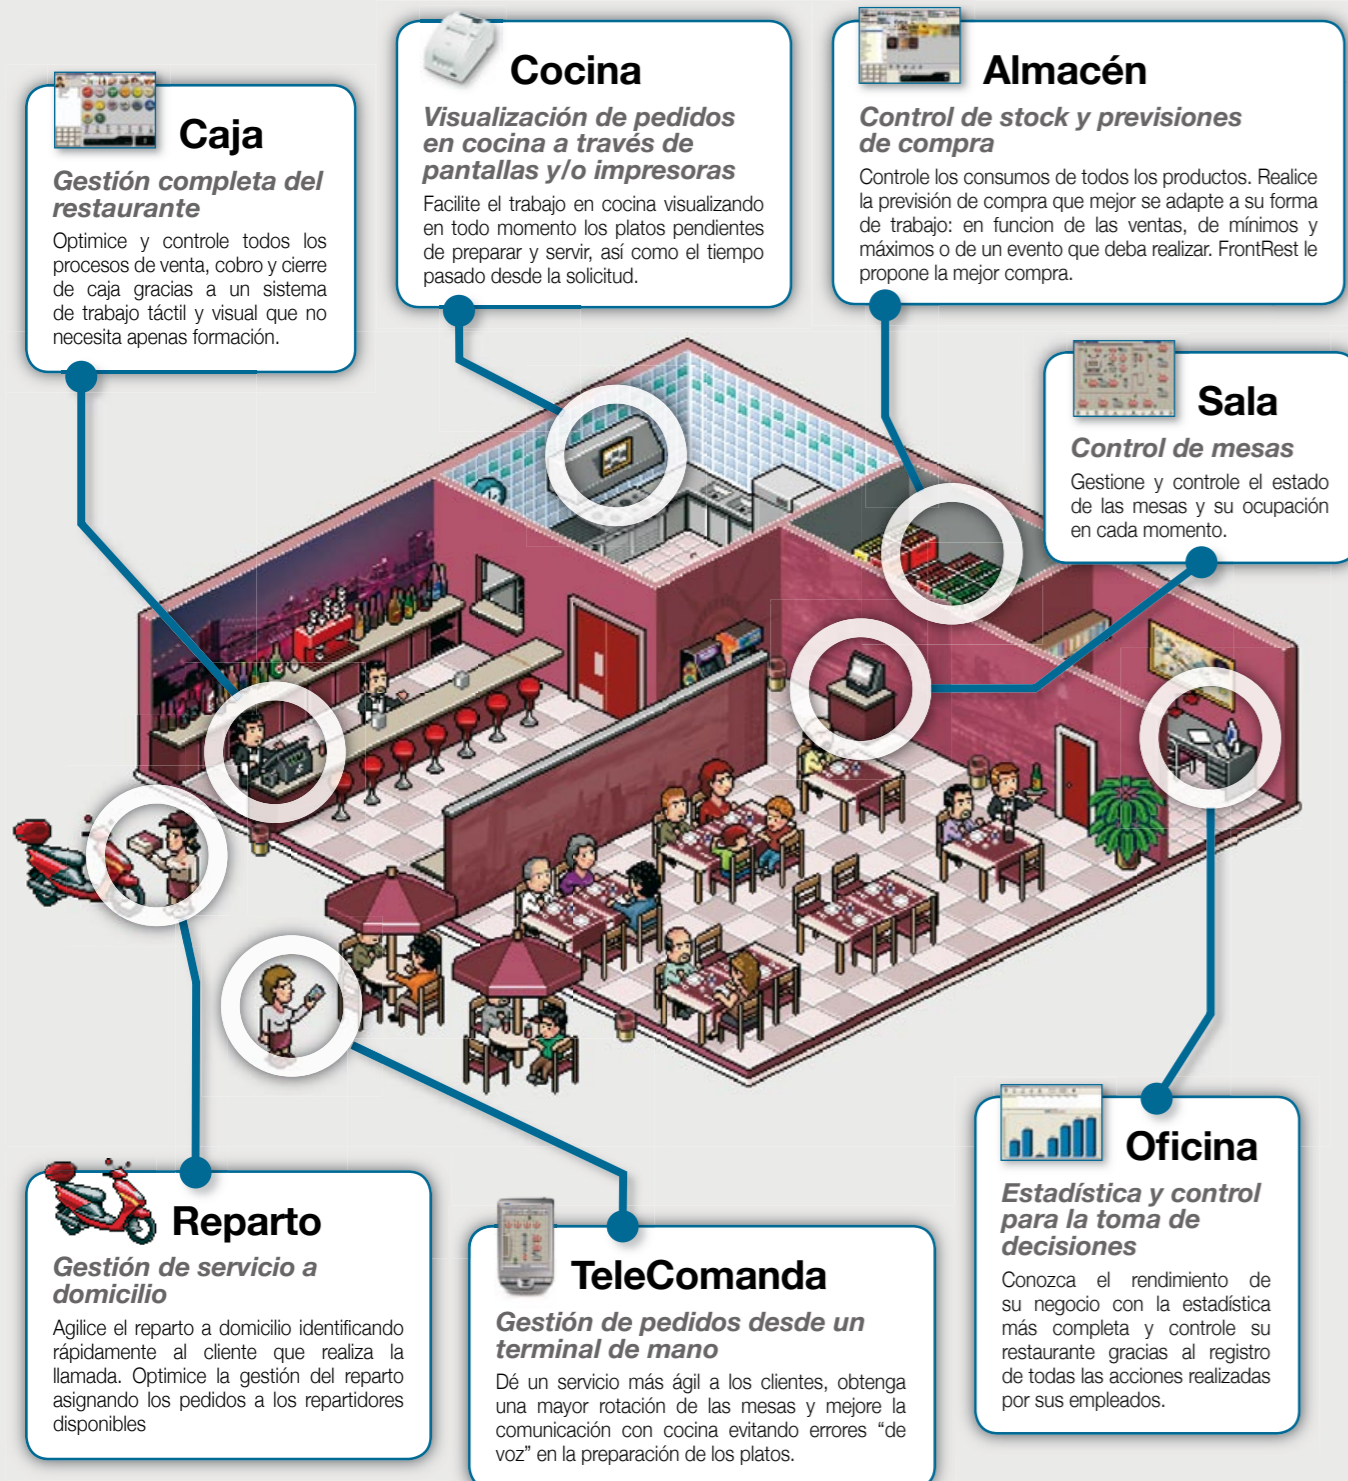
Caja

Gestión completa del restaurante

Optimice y controle todos los procesos de venta, cobro y cierre de caja gracias a un sistema de trabajo táctil y visual que no necesita apenas formación.

Cocina

Visualización de pedidos en cocina a través de pantallas y/o impresoras

Facilite el trabajo en cocina visualizando en todo momento los platos pendientes de preparar y servir, así como el tiempo pasado desde la solicitud.

Almacén

Control de stock y previsiones de compra

Controle los consumos de todos los productos. Realice la previsión de compra que mejor se adapte a su forma de trabajo: en funcion de las ventas, de mínimos y máximos o de un evento que deba realizar. FrontRest le propone la mejor compra.

Sala

Control de mesas

Gestione y controle el estado de las mesas y su ocupación en cada momento.

Reparto

Gestión de servicio a domicilio

Agilice el reparto a domicilio identificando rápidamente al cliente que realiza la llamada. Optimice la gestión del reparto asignando los pedidos a los repartidores disponibles

TeleComanda

Gestión de pedidos desde un terminal de mano

Dé un servicio más ágil a los clientes, obtenga una mayor rotación de las mesas y mejore la comunicación con cocina evitando errores “de voz” en la preparación de los platos.

Oficina

Estadística y control para la toma de decisiones

Conozca el rendimiento de su negocio con la estadística más completa y controle su restaurante gracias al registro de todas las acciones realizadas por sus empleados.